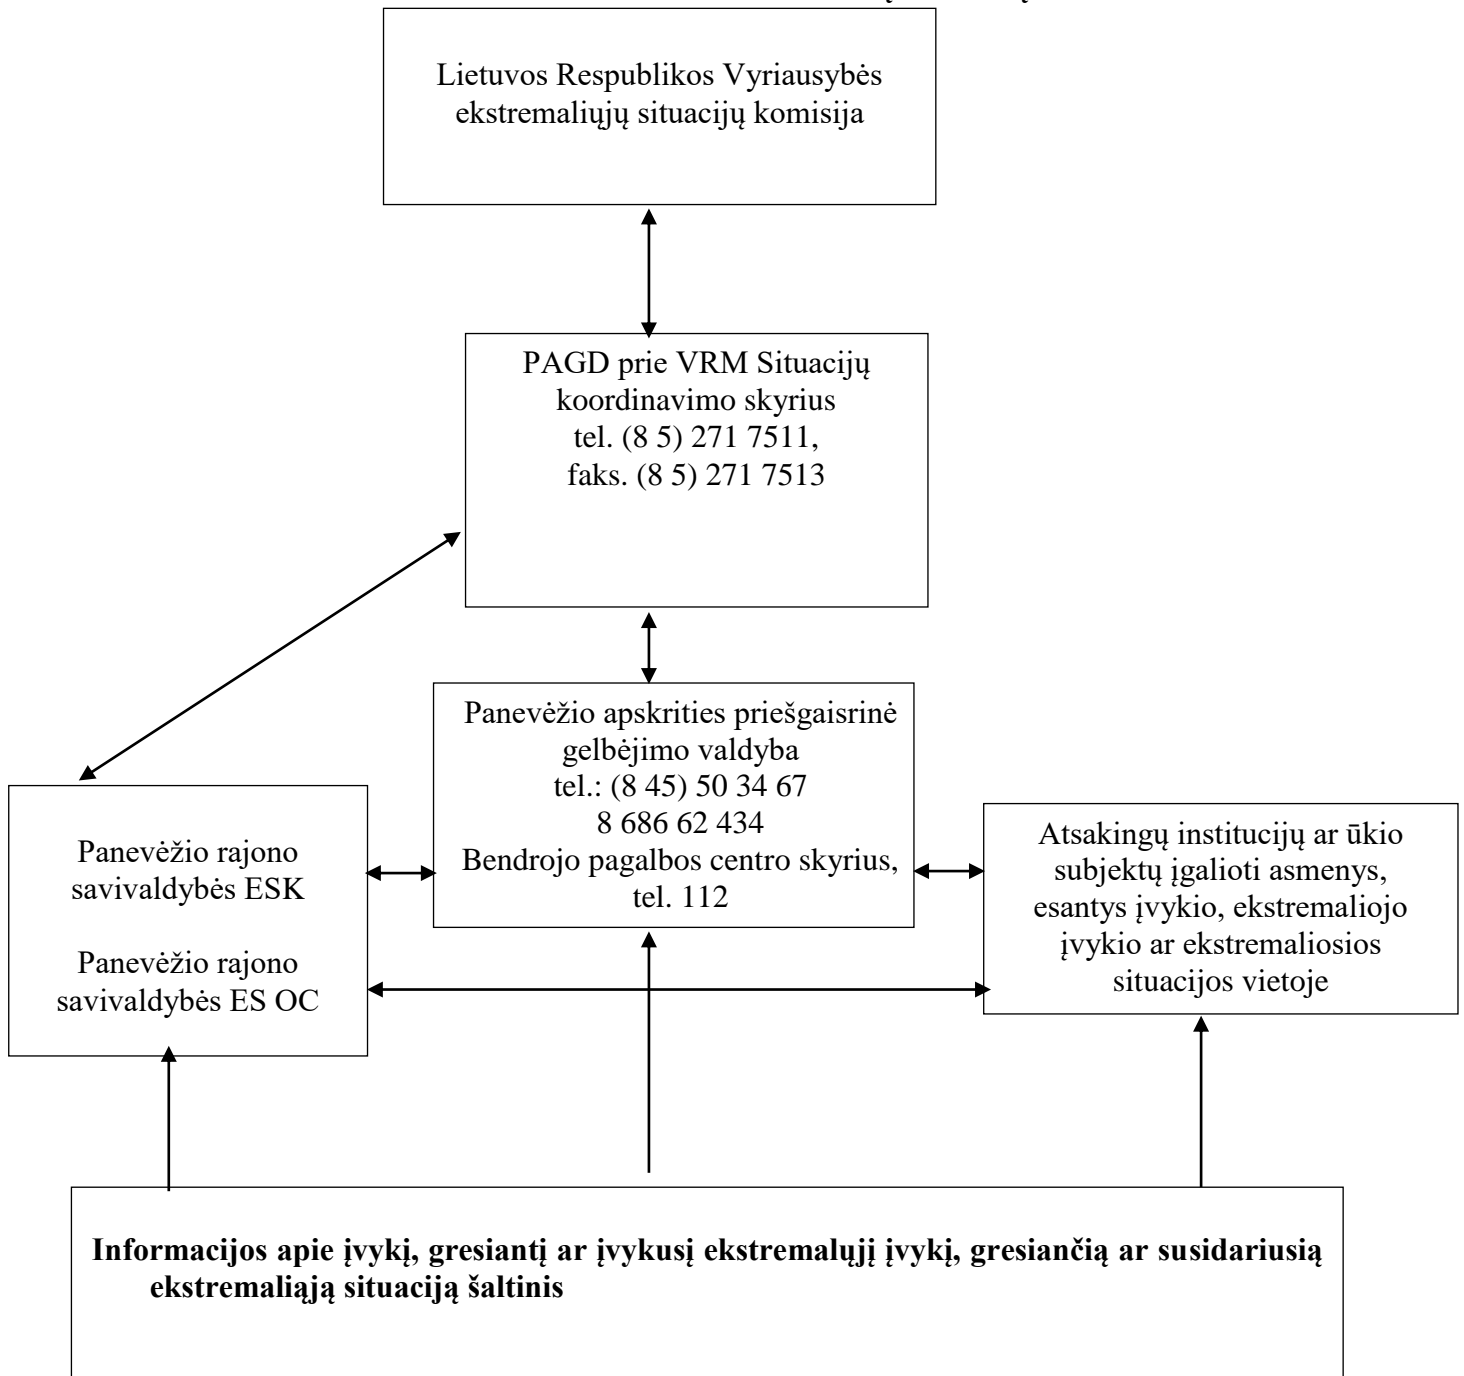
Lietuvos Respublikos Vyriausybės ekstremaliųjų situacijų komisija

PAGD prie VRM Situacijų koordinavimo skyrius
tel. (8 5) 271 7511,
faks. (8 5) 271 7513

Panevėžio apskrities priešgaisrinė gelbėjimo valdyba
tel.: (8 45) 50 34 67
8 686 62 434
Bendrojo pagalbos centro skyrius,
tel. 112

Panevėžio rajono savivaldybės ESK

Panevėžio rajono savivaldybės ES OC

Atsakingų institucijų ar ūkio subjektų įgalioti asmenys, esantys įvykio, ekstremaliojo įvykio ar ekstremaliosios situacijos vietoje

**Informacijos apie įvykį, gresiantį ar įvykusį ekstremalųjį įvykį, gresiančią ar susidariusią ekstremaliąją situaciją šaltinis**